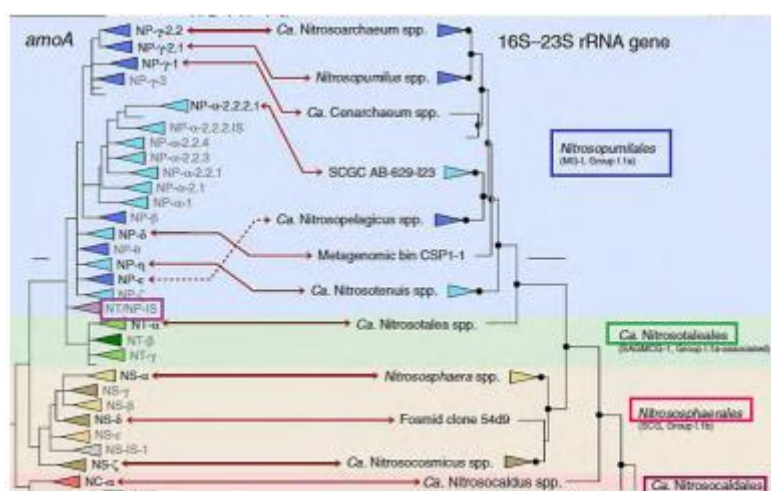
amoA

16S–23S rRNA gene

NP-γ-2.2
NP-γ-2.1
NP-γ-1
NP-γ-3
NP-α-2.2.2.1
NP-α-2.2.2.IS
NP-α-2.2.4
NP-α-2.2.3
NP-α-2.2.1
NP-α-2.1
NP-α-1
NP-β
NP-δ
NP-θ
NP-η
NP-ε
NP-ζ
NT/NP-IS
NT-α
NT-β
NT-γ
NS-α
NS-γ
NS-β
NS-δ
NS-ε
NS-IS-1
NS-ζ
NC-α

Ca. Nitrosoarchaeum spp.
Nitrosopumilus spp.
Ca. Cenarchaeum spp.
SCGC AB-629-I23
Ca. Nitrosopelagicus spp.
Metagenomic bin CSP1-1
Ca. Nitrosotenuis spp.
Ca. Nitrosotalea spp.
Nitrososphaera spp.
Fosmid clone 54d9
Ca. Nitrosocosmicus spp.
Ca. Nitrosocaldus spp.

Nitrosopumilales
(MG-I, Group I.1a)

Ca. Nitrosotaleales
(SAGMCG-1, Group I.1a-associated)

Nitrososphaerales
(SCG, Group I.1b)

Ca. Nitrosocaldales